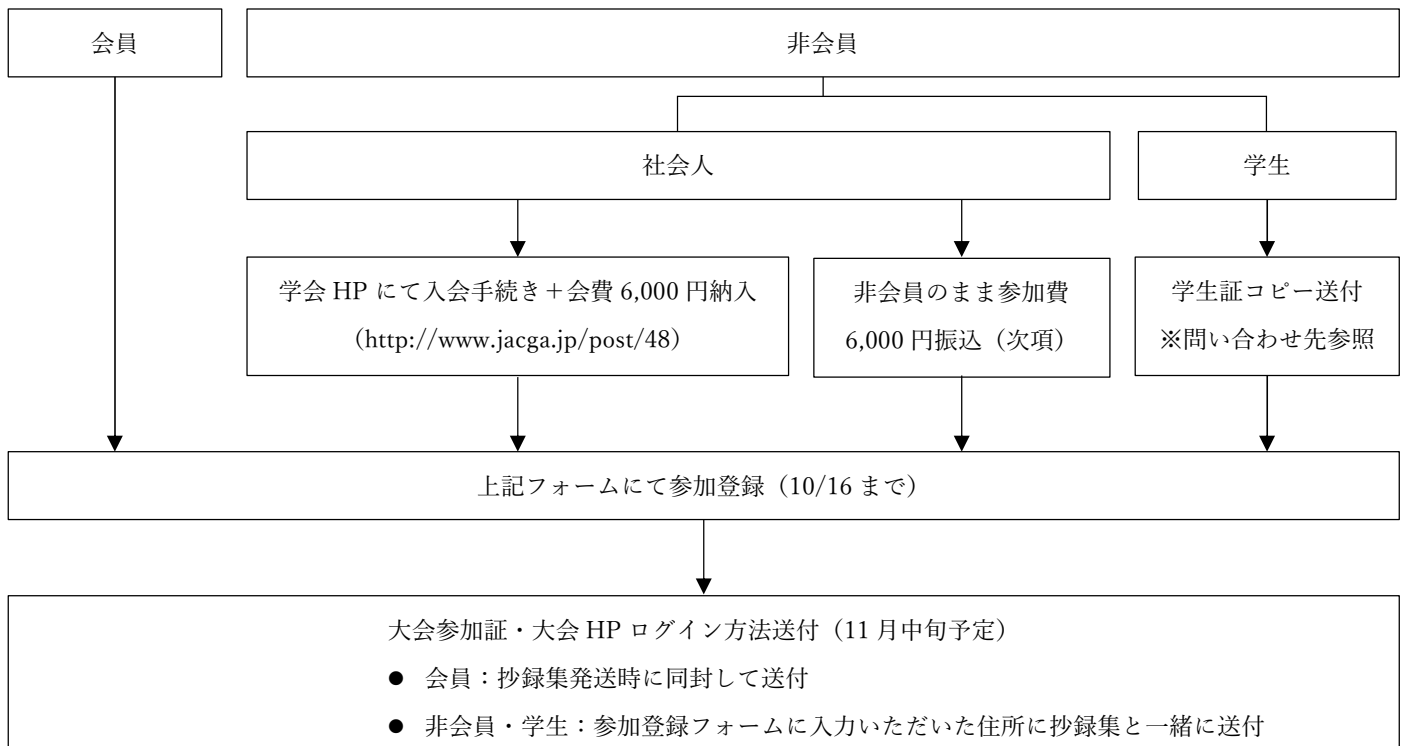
会員

非会員

社会人

学生

学会 HP にて入会手続き＋会費 6,000 円納入
（http://www.jacga.jp/post/48）

非会員のまま参加費
6,000 円振込（次項）

学生証コピー送付
※問い合わせ先参照

上記フォームにて参加登録（10/16 まで）

大会参加証・大会 HP ログイン方法送付（11 月中旬予定）

● 会員：抄録集発送時に同封して送付

● 非会員・学生：参加登録フォームに入力いただいた住所に抄録集と一緒に送付